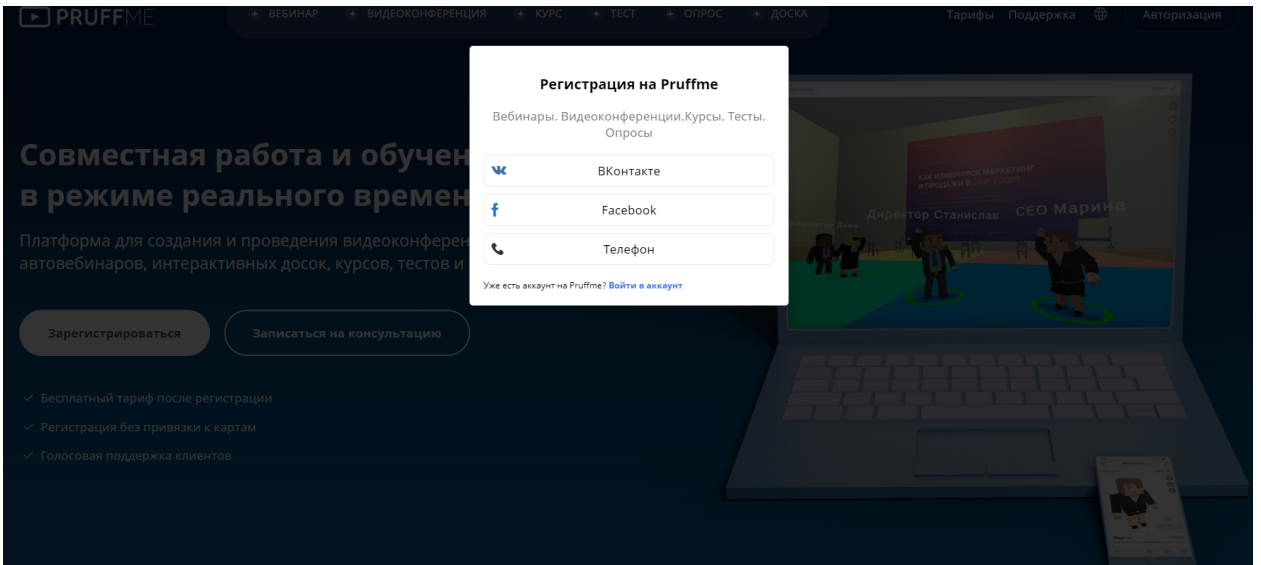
PRUFFME

+ ВЕБИНАР + ВИДЕОКОНФЕРЕНЦИЯ + КУРС + ТЕСТ + ОПРОС + ДОСКА

Тарифы Поддержка Авторизация

Совместная работа и обучен
в режиме реального времен

Платформа для создания и проведения видеоконферен
автовебинаров, интерактивных досок, курсов, тестов и

Зарегистрироваться

Записаться на консультацию

✓ Бесплатный тариф после регистрации

✓ Регистрация без привязки к картам

✓ Голосовая поддержка клиентов

Регистрация на Pruffme

Вебинары. Видеоконференции.Курсы. Тесты. Опросы

ВКонтакте

Facebook

Телефон

Уже есть аккаунт на Pruffme? Войти в аккаунт

КАК ИЗМЕНЯТСЯ МАРКЕТИНГ И ПРОДАЖИ В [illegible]

Директор Станислав

CEO Марина